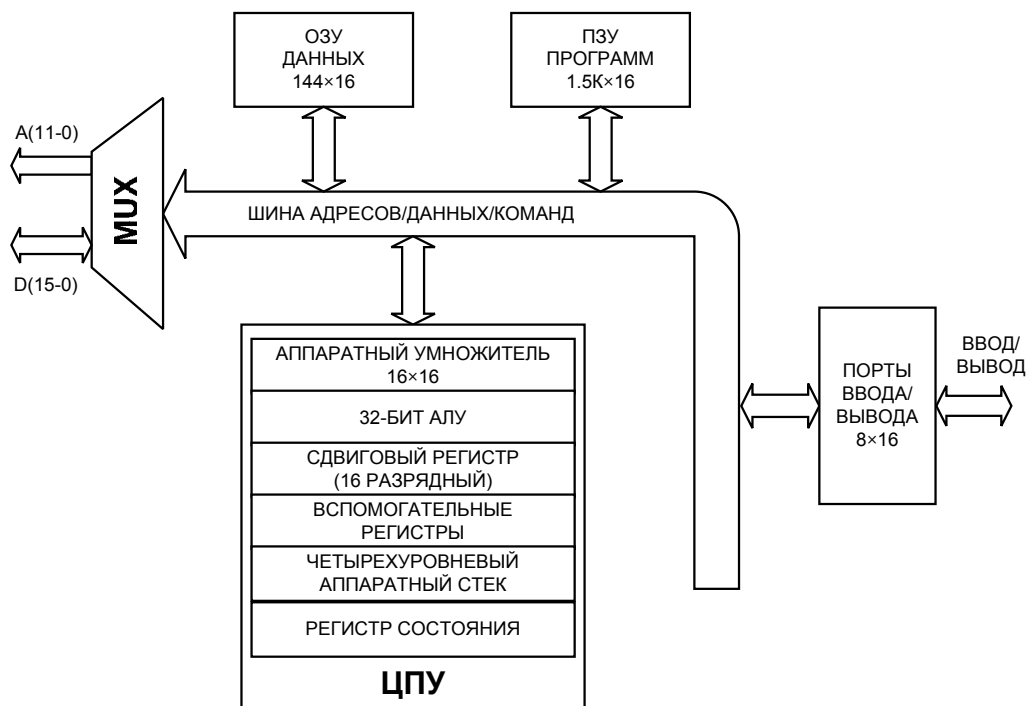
ОЗУ
ДАННЫХ
144×16

ПЗУ
ПРОГРАММ
1.5К×16

A(11-0)

MUX

D(15-0)

ШИНА АДРЕСОВ/ДАННЫХ/КОМАНД

АППАРАТНЫЙ УМНОЖИТЕЛЬ
16×16

32-БИТ АЛУ

СДВИГОВЫЙ РЕГИСТР
(16 РАЗРЯДНЫЙ)

ВСПОМОГАТЕЛЬНЫЕ
РЕГИСТРЫ

ЧЕТЫРЕХУРОВНЕВЫЙ
АППАРАТНЫЙ СТЕК

РЕГИСТР СОСТОЯНИЯ

ЦПУ

ПОРТЫ
ВВОДА/
ВЫВОДА
8×16

ВВОД/
ВЫВОД